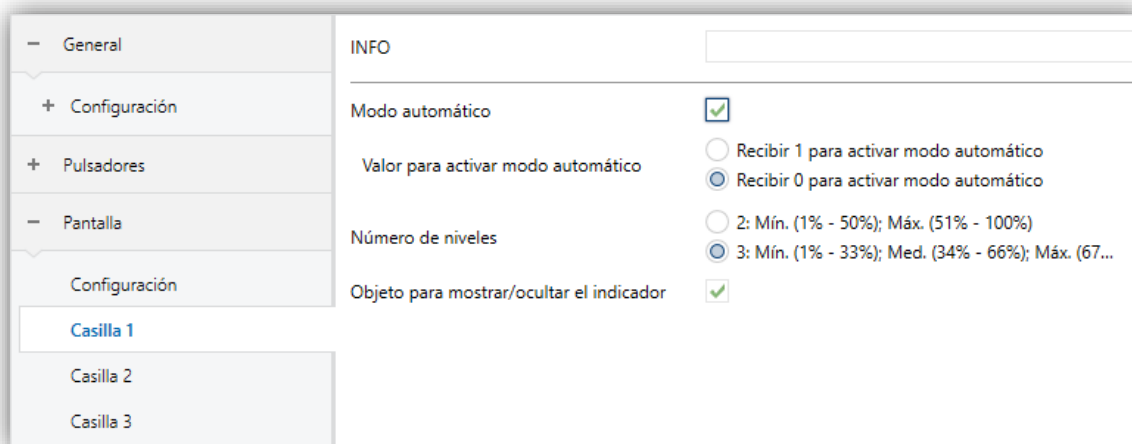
− General

+ Configuración

+ Pulsadores

− Pantalla

Configuración

Casilla 1

Casilla 2

Casilla 3

INFO

Modo automático

Valor para activar modo automático

Recibir 1 para activar modo automático

Recibir 0 para activar modo automático

Número de niveles

2: Mín. (1% - 50%); Máx. (51% - 100%)

3: Mín. (1% - 33%); Med. (34% - 66%); Máx. (67...

Objeto para mostrar/ocultar el indicador